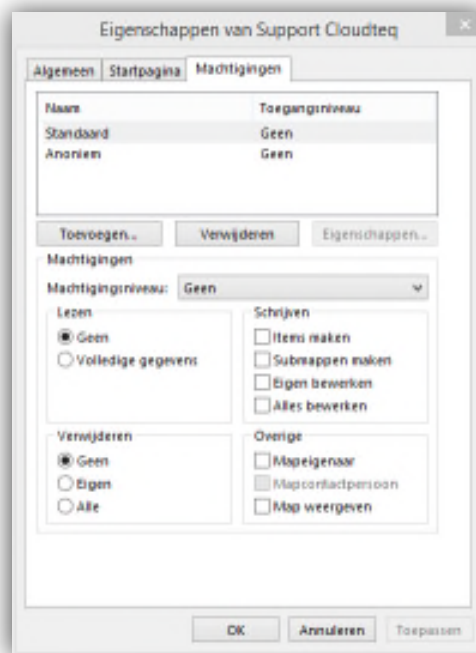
Eigenschappen van Support Cloudteq

Algemeen | Startpagina | Machtigingen

| Naam | Toegangsniveau |
|---|---|
| Standaard | Geen |
| Anoniem | Geen |

Toevoegen... | Verwijderen | Eigenschappen...

Machtigingen

Machtigingsniveau: Geen

Lezen
Geen
Volledige gegevens

Schrijven
Items maken
Submappen maken
Eigen bewerken
Alles bewerken

Verwijderen
Geen
Eigen
Alle

Overige
Mapeigenaar
Mapcontactpersoon
Map weergeven

OK | Annuleren | Toepassen